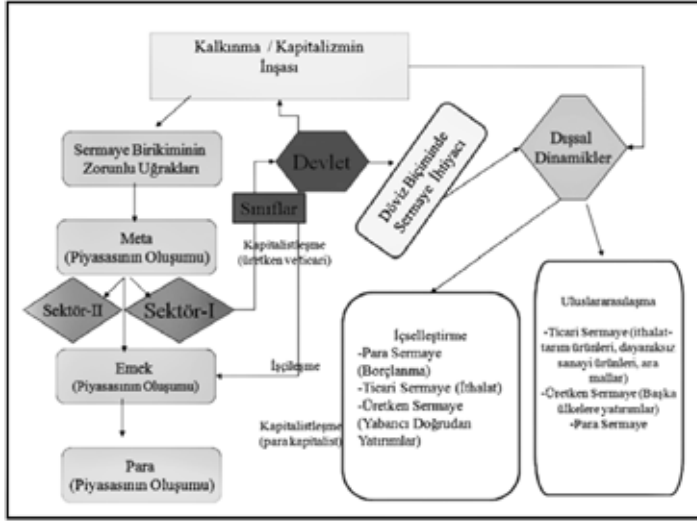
Kalkınma / Kapitalizmin İnşası

Sermaye Birikiminin Zorunlu Uğrakları

Devlet

Döviz Biçiminde Sermaye İhtiyacı

Dışsal Dinamikler

Sınıflar

Meta (Piyasasının Oluşumu)

Kapitalistleşme (üretken verimci)

Sektör-II

Sektör-I

Emek (Piyasasının Oluşumu)

İşçileşme

Kapitalistleşme (para kapitalist)

Para (Piyasasının Oluşumu)

İçselleştirme
-Para Sermaye (Borçlanma)
-Ticari Sermaye (İthalat)
-Üretken Sermaye (Yabancı Doğrudan Yatırımlar)

Uluslararasılaşma
-Ticari Sermaye (ithalat-tarım ürünleri, dayanıksız sanayi ürünleri, ara mallar)
-Üretken Sermaye (Başka ülkelere yatırımlar)
-Para Sermaye